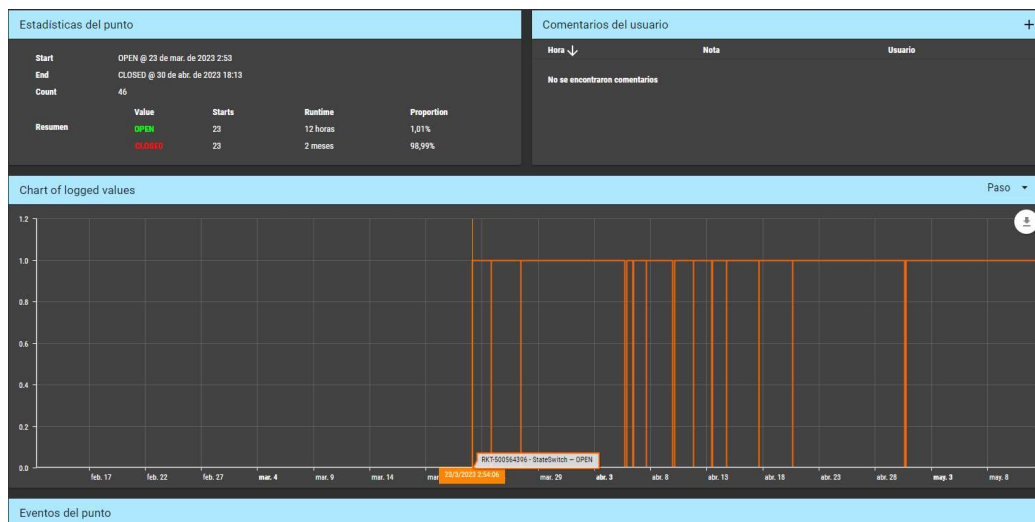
Estadísticas del punto

| | | | | |
|---|---|---|---|---|
| Start | OPEN @ 23 de mar. de 2023 2:53 | | | |
| End | CLOSED @ 30 de abr. de 2023 18:13 | | | |
| Count | 46 | | | |
| | Value | Starts | Runtime | Proportion |
| Resumen | OPEN | 23 | 12 horas | 1,01% |
| | CLOSED | 23 | 2 meses | 98,99% |

Comentarios del usuario +

| Hora ↓ | Nota | Usuario |
|---|---|---|

No se encontraron comentarios

Chart of logged values

Paso ▾

1.2
1.0
0.8
0.6
0.4
0.2
0.0

RKT-500564396 - StateSwitch – OPEN

feb. 17 feb. 22 feb. 27 mar. 4 mar. 9 mar. 14 mar 23/3/2023 2:54:06 mar. 29 abr. 3 abr. 8 abr. 13 abr. 18 abr. 23 abr. 28 may. 3 may. 8

Eventos del punto